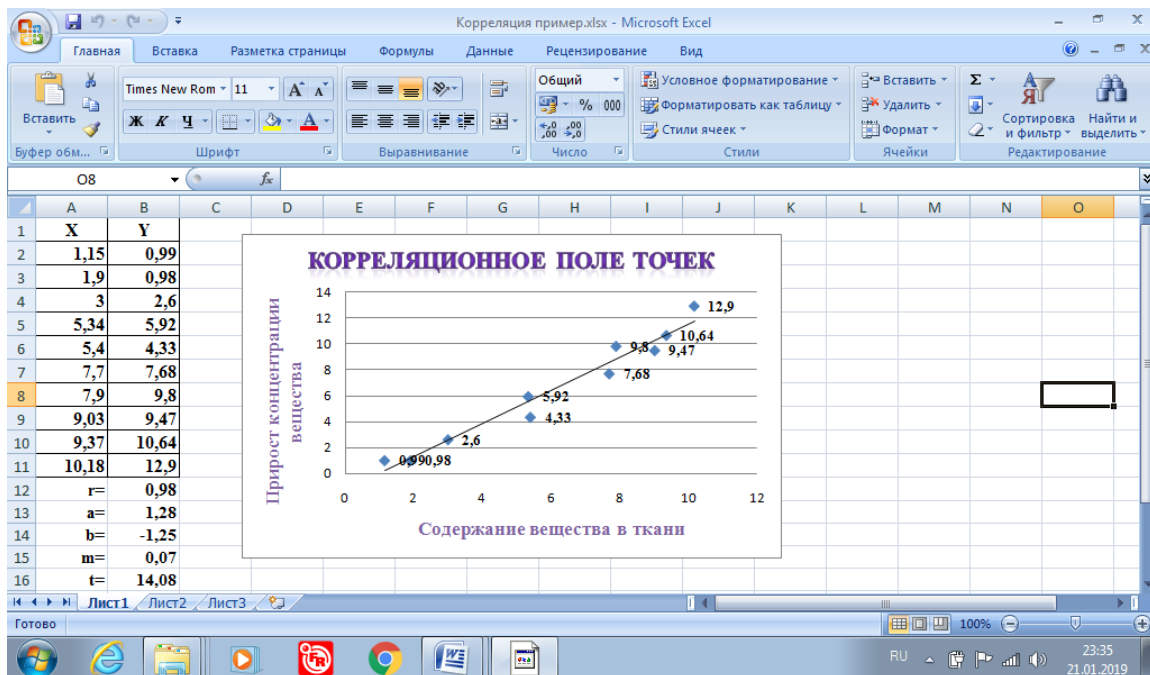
Корреляция пример.xlsx - Microsoft Excel

Главная Вставка Разметка страницы Формулы Данные Рецензирование Вид

Вставить
Буфер обм...
Times New Rom 11
Ж К Ч
Шрифт
Выравнивание
Общий
% 000
Число
Условное форматирование
Форматировать как таблицу
Стили ячеек
Стили
Вставить
Удалить
Формат
Ячейки
Σ
Сортировка и фильтр
Найти и выделить
Редактирование

O8 $f_x$

| | A | B | C | D | E | F | G | H | I | J | K | L | M | N | O |
|---|---|---|---|---|---|---|---|---|---|---|---|---|---|---|---|
| 1 | X | Y | | | | | | | | | | | | | |
| 2 | 1,15 | 0,99 | | | | | | | | | | | | | |
| 3 | 1,9 | 0,98 | | | | | | | | | | | | | |
| 4 | 3 | 2,6 | | | | | | | | | | | | | |
| 5 | 5,34 | 5,92 | | | | | | | | | | | | | |
| 6 | 5,4 | 4,33 | | | | | | | | | | | | | |
| 7 | 7,7 | 7,68 | | | | | | | | | | | | | |
| 8 | 7,9 | 9,8 | | | | | | | | | | | | | |
| 9 | 9,03 | 9,47 | | | | | | | | | | | | | |
| 10 | 9,37 | 10,64 | | | | | | | | | | | | | |
| 11 | 10,18 | 12,9 | | | | | | | | | | | | | |
| 12 | r= | 0,98 | | | | | | | | | | | | | |
| 13 | a= | 1,28 | | | | | | | | | | | | | |
| 14 | b= | -1,25 | | | | | | | | | | | | | |
| 15 | m= | 0,07 | | | | | | | | | | | | | |
| 16 | t= | 14,08 | | | | | | | | | | | | | |

КОРРЕЛЯЦИОННОЕ ПОЛЕ ТОЧЕК

Прирост концентрации вещества

Содержание вещества в ткани

0 2 4 6 8 10 12 14
0 2 4 6 8 10 12

0,990,98
2,6
5,92
4,33
7,68
9,8
9,47
10,64
12,9

Лист1 Лист2 Лист3

Готово
100%

RU
23:35
21.01.2019